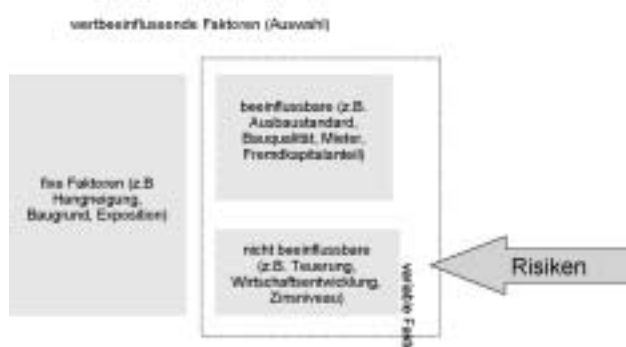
wertbeeinflussende Faktoren (Auswahl)

fixe Faktoren (z.B. Hangneigung, Baugrund, Exposition)

beeinflussbare (z.B. Ausbaustandard, Bauqualität, Mieter, Fremdkapitalanteil)

nicht beeinflussbare (z.B. Teuerung, Wirtschaftsentwicklung, Zinsniveau)

variable Fakt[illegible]

Risiken